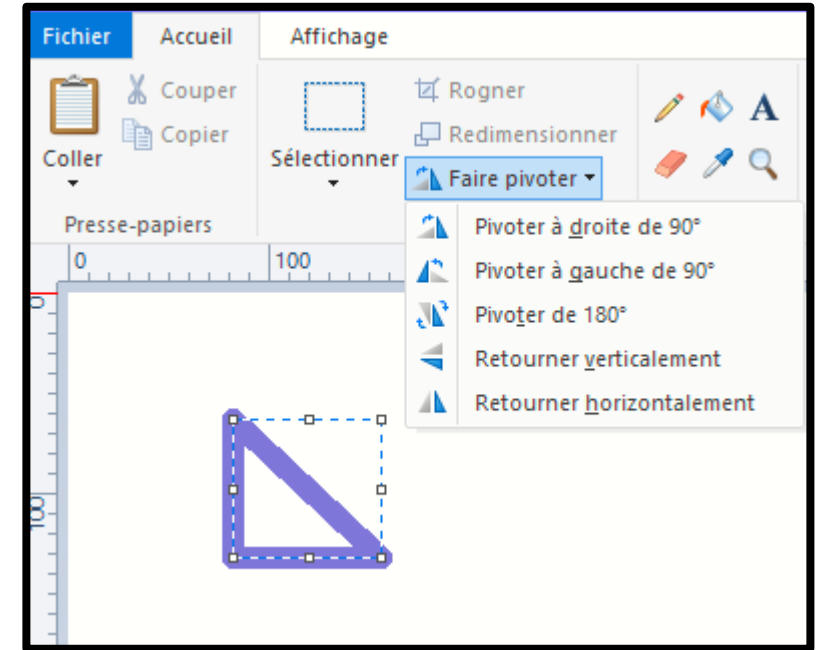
Fichier
Accueil
Affichage

Coller
Couper
Copier
Presse-papiers

Sélectionner
Rogner
Redimensionner
Faire pivoter

A

Pivoter à droite de 90°
Pivoter à gauche de 90°
Pivoter de 180°
Retourner verticalement
Retourner horizontalement

0
100
10